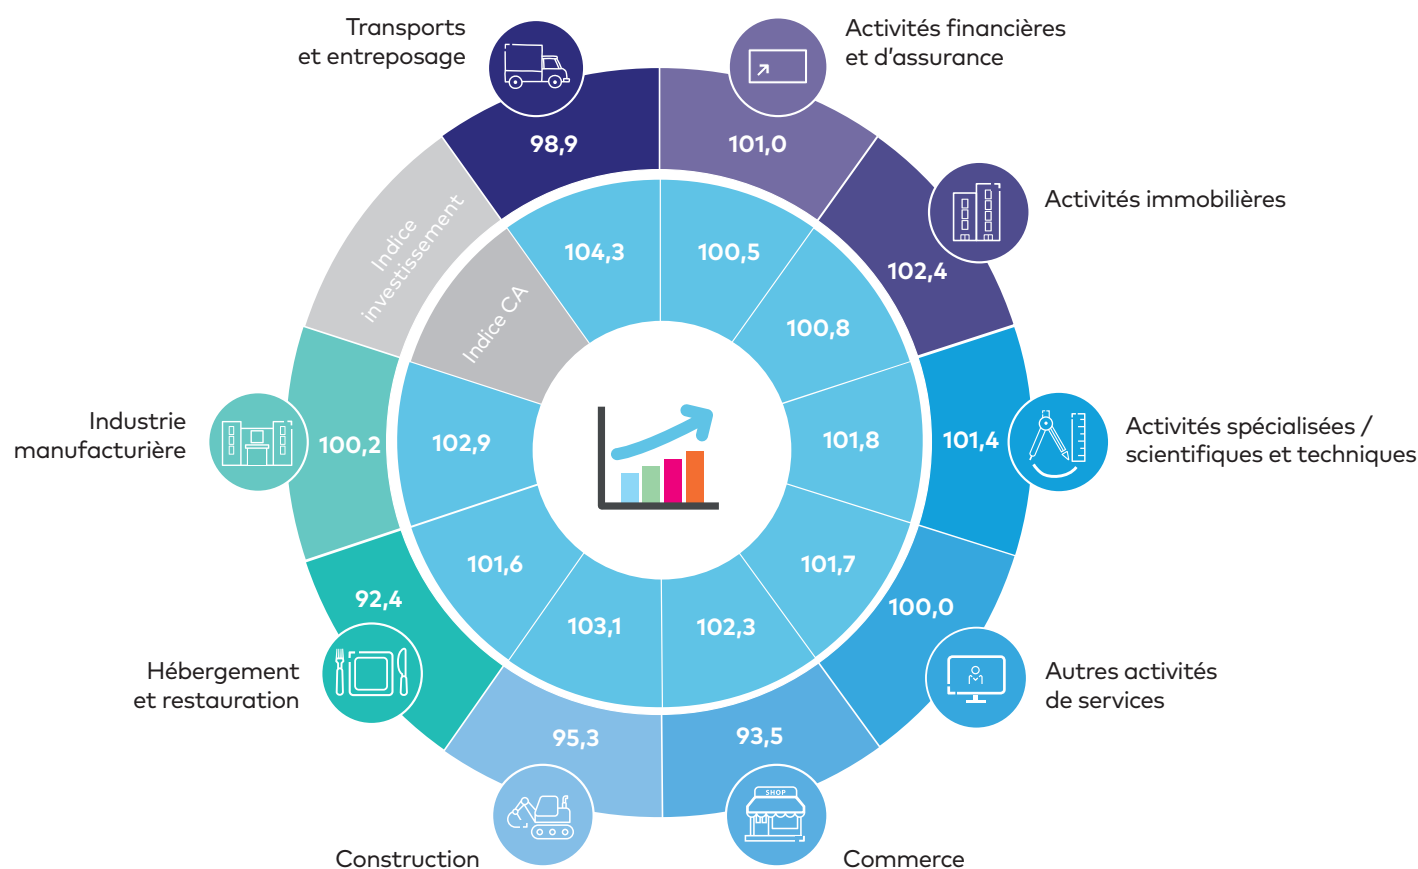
Transports et entreposage

98,9

Activités financières et d'assurance

101,0

Activités immobilières

102,4

Activités spécialisées / scientifiques et techniques

101,4

Autres activités de services

100,0

Commerce

93,5

Construction

95,3

Hébergement et restauration

92,4

Industrie manufacturière

100,2

Indice investissement

Indice CA

104,3

100,5

100,8

101,8

101,7

102,3

103,1

101,6

102,9

SHOP